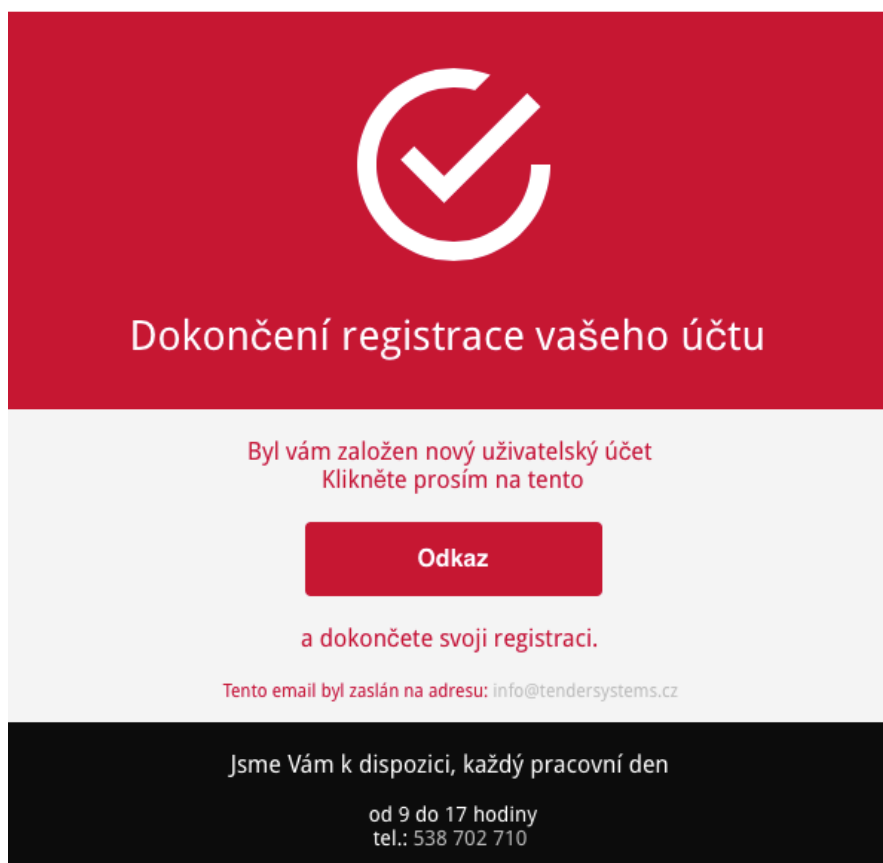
Dokončení registrace vašeho účtu

Byl vám založen nový uživatelský účet
Klikněte prosím na tento

Odkaz

a dokončete svoji registraci.

Tento email byl zaslán na adresu: info@tendersystems.cz

Jsme Vám k dispozici, každý pracovní den

od 9 do 17 hodiny
tel.: 538 702 710